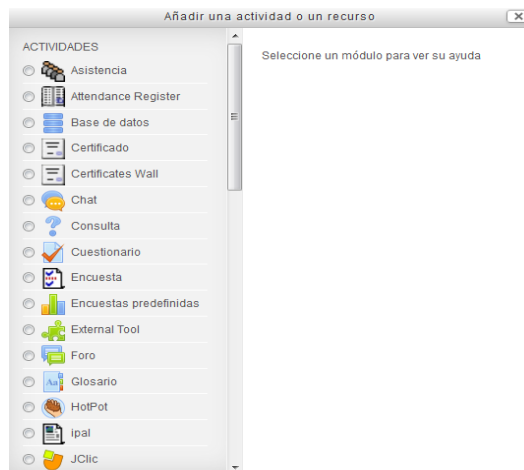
Añadir una actividad o un recurso

ACTIVIDADES
Asistencia
Attendance Register
Base de datos
Certificado
Certificates Wall
Chat
Consulta
Cuestionario
Encuesta
Encuestas predefinidas
External Tool
Foro
Glosario
HotPot
ipal
JClic

Seleccione un módulo para ver su ayuda